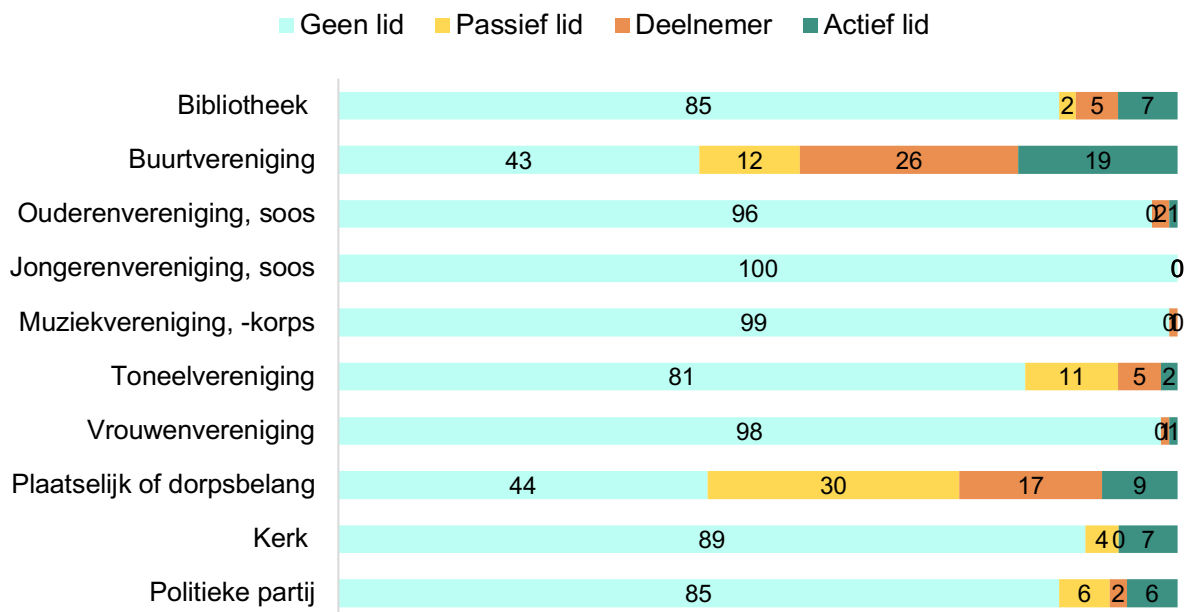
Geen lid Passief lid Deelnemer Actief lid

| | Geen lid | Passief lid | Deelnemer | Actief lid |
|---|---|---|---|---|
| Bibliotheek | 85 | 2 | 5 | 7 |
| Buurtvereniging | 43 | 12 | 26 | 19 |
| Ouderenvereniging, soos | 96 | 0 | 2 | 1 |
| Jongerenvereniging, soos | 100 | | | 0 |
| Muziekvereniging, -korps | 99 | 0 | 1 | 0 |
| Toneelvereniging | 81 | 11 | 5 | 2 |
| Vrouwenvereniging | 98 | 0 | 1 | 1 |
| Plaatselijk of dorpsbelang | 44 | 30 | 17 | 9 |
| Kerk | 89 | 4 | 0 | 7 |
| Politieke partij | 85 | 6 | 2 | 6 |